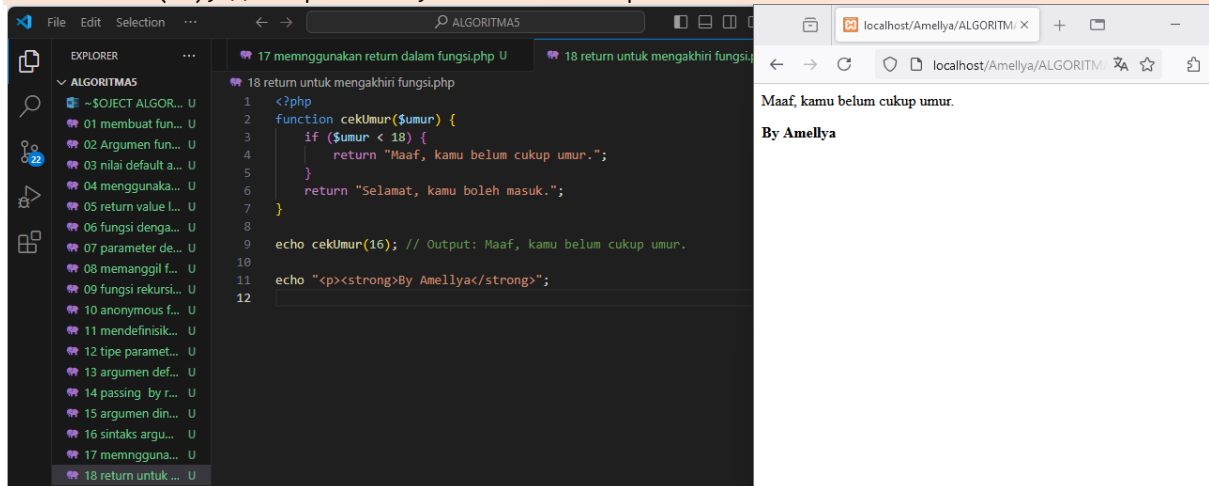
File Edit Selection ···

ALGORITMA5

EXPLORER ···

ALGORITMA5

~$OJECT ALGOR... U
01 membuat fun... U
02 Argumen fun... U
03 nilai default a... U
04 menggunaka... U
05 return value l... U
06 fungsi denga... U
07 parameter de... U
08 memanggil f... U
09 fungsi rekursi... U
10 anonymous f... U
11 mendefinisik... U
12 tipe paramet... U
13 argumen def... U
14 passing by r... U
15 argumen din... U
16 sintaks argu... U
17 memngguna... U
18 return untuk ... U

22

17 memnggunakan return dalam fungsi.php U
18 return untuk mengakhiri fungsi.p

18 return untuk mengakhiri fungsi.php

1 <?php
2 function cekUmur($umur) {
3 if ($umur < 18) {
4 return "Maaf, kamu belum cukup umur.";
5 }
6 return "Selamat, kamu boleh masuk.";
7 }
8
9 echo cekUmur(16); // Output: Maaf, kamu belum cukup umur.
10
11 echo "<p><strong>By Amellya</strong>";
12

localhost/Amellya/ALGORITM ×

localhost/Amellya/ALGORITM

Maaf, kamu belum cukup umur.

By Amellya